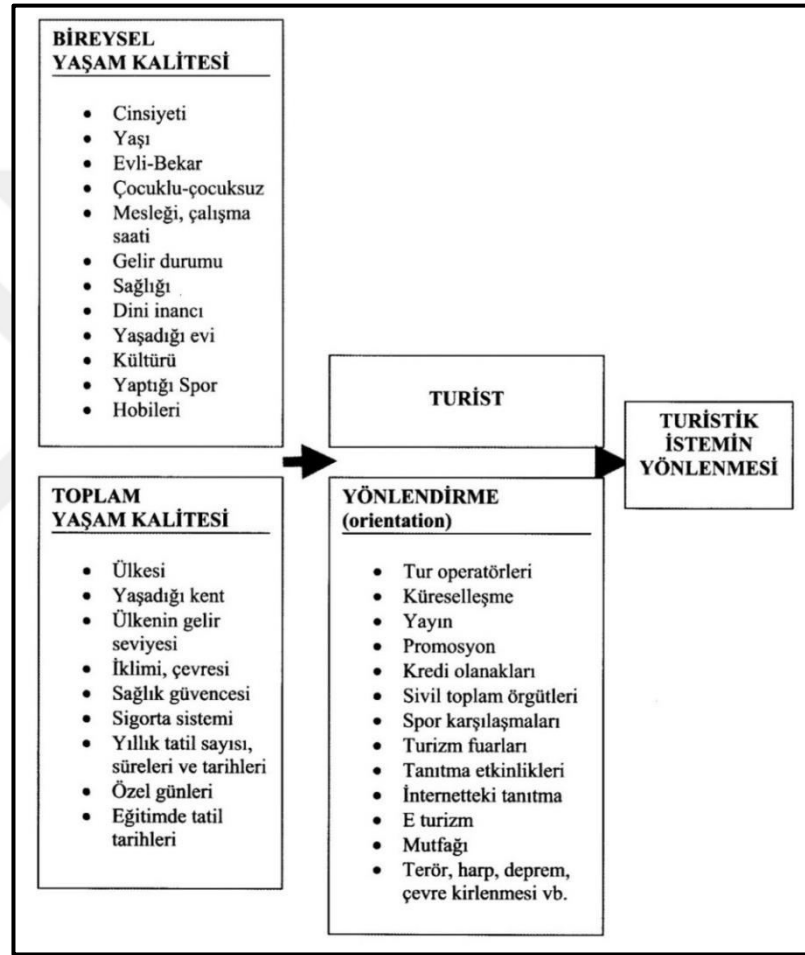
BİREYSEL YAŞAM KALİTESİ

- Cinsiyeti
- Yaşı
- Evli-Bekar
- Çocuklu-çocuksuz
- Mesleği, çalışma saati
- Gelir durumu
- Sağlığı
- Dini inancı
- Yaşadığı evi
- Kültürü
- Yaptığı Spor
- Hobileri

TOPLAM YAŞAM KALİTESİ

- Ülkesi
- Yaşadığı kent
- Ülkenin gelir seviyesi
- İklimi, çevresi
- Sağlık güvencesi
- Sigorta sistemi
- Yıllık tatil sayısı, süreleri ve tarihleri
- Özel günleri
- Eğitimde tatil tarihleri

TURİST

YÖNLENDİRME (orientation)

- Tur operatörleri
- Küreselleşme
- Yayın
- Promosyon
- Kredi olanakları
- Sivil toplam örgütleri
- Spor karşılaşmaları
- Turizm fuarları
- Tanıtma etkinlikleri
- İnternetteki tanıtma
- E turizm
- Mutfağı
- Terör, harp, deprem, çevre kirlenmesi vb.

TURİSTİK İSTEMİN YÖNLENMESİ